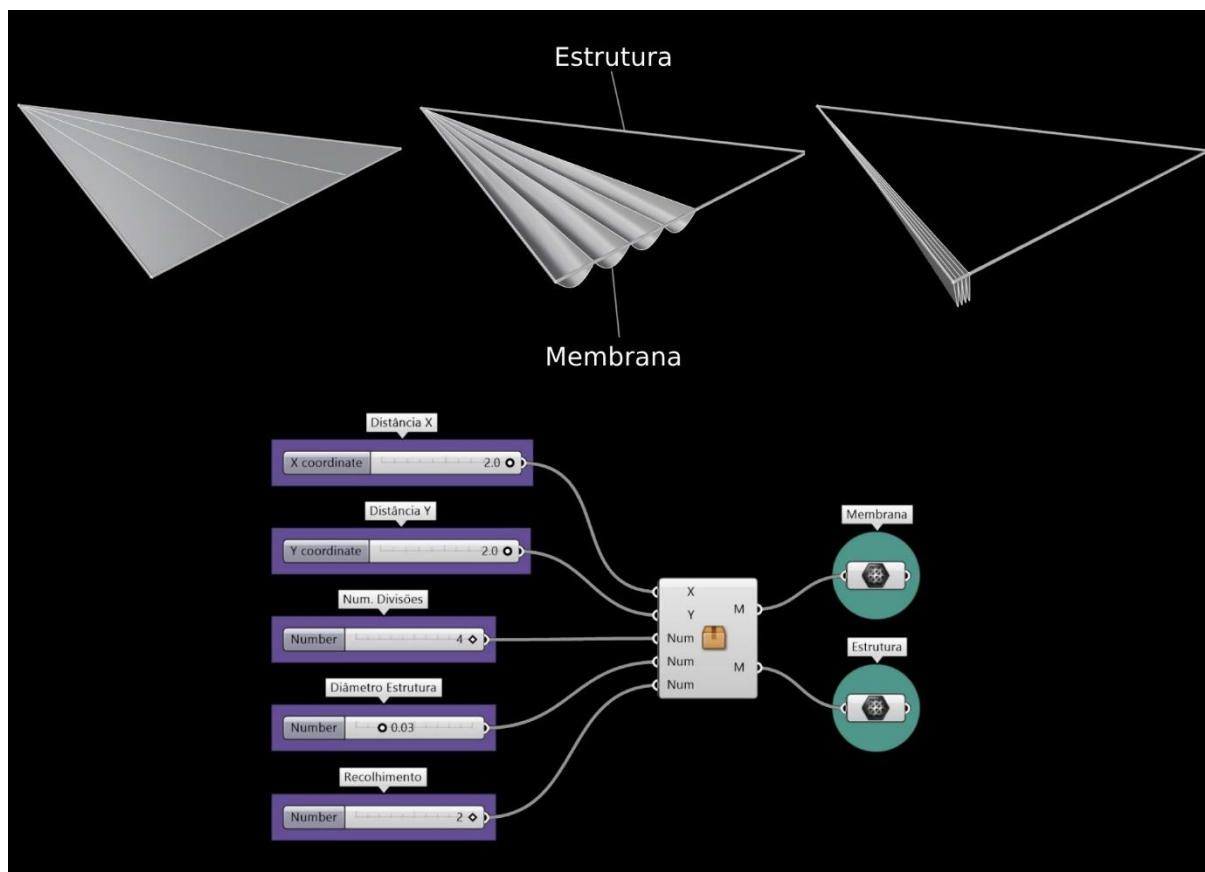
Estrutura

Membrana

Distância X

X coordinate 2.0

Distância Y

Y coordinate 2.0

Num. Divisões

Number 4

Diâmetro Estrutura

Number 0.03

Recolhimento

Number 2

X
Y
Num
Num
Num

M
M

Membrana

Estrutura